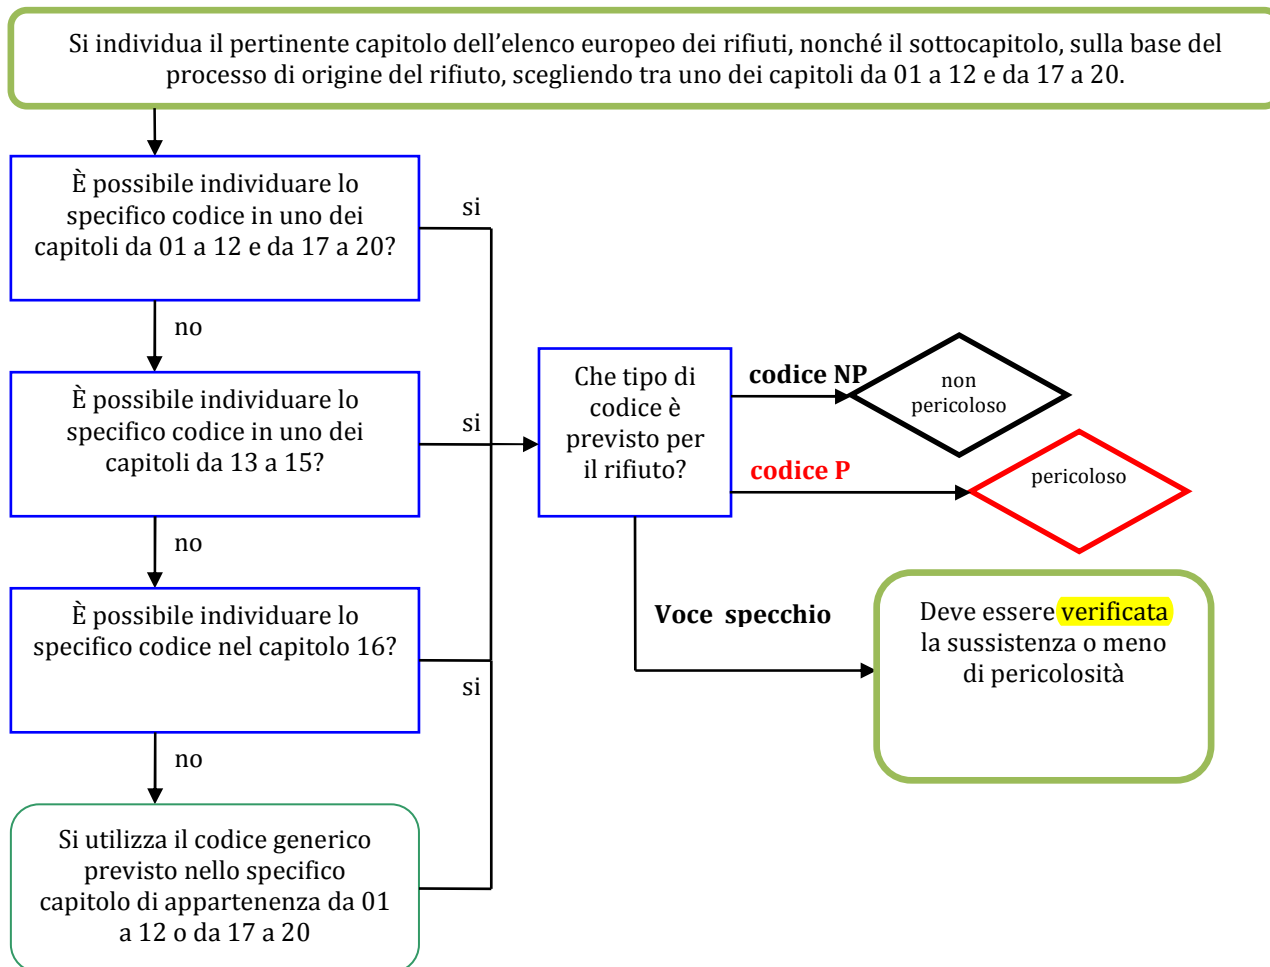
Si individua il pertinente capitolo dell'elenco europeo dei rifiuti, nonché il sottocapitolo, sulla base del processo di origine del rifiuto, scegliendo tra uno dei capitoli da 01 a 12 e da 17 a 20.

È possibile individuare lo specifico codice in uno dei capitoli da 01 a 12 e da 17 a 20?

si

no

È possibile individuare lo specifico codice in uno dei capitoli da 13 a 15?

si

no

È possibile individuare lo specifico codice nel capitolo 16?

si

no

Si utilizza il codice generico previsto nello specifico capitolo di appartenenza da 01 a 12 o da 17 a 20

Che tipo di codice è previsto per il rifiuto?

codice NP

non pericoloso

codice P

pericoloso

Voce specchio

Deve essere verificata la sussistenza o meno di pericolosità